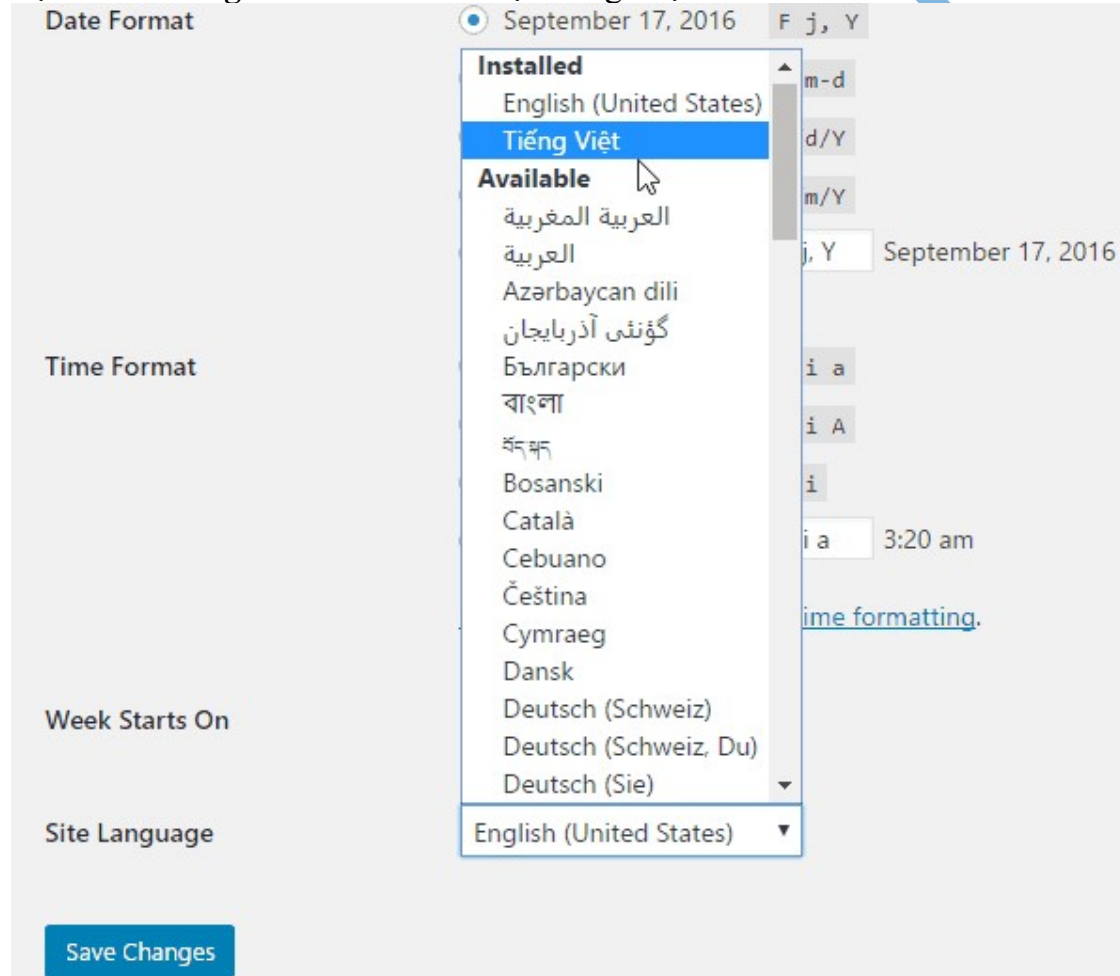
Date Format
September 17, 2016 F j, Y
Installed
English (United States)
Tiếng Việt
Available
العربية المغربية
العربية
Azərbaycan dili
گؤنئی آذربایجان
Български
বাংলা
བོད་སྐད
Bosanski
Català
Cebuano
Čeština
Cymraeg
Dansk
Deutsch (Schweiz)
Deutsch (Schweiz, Du)
Deutsch (Sie)
m-d
d/Y
m/Y
j, Y September 17, 2016
Time Format
i a
i A
i
i a 3:20 am
ime formatting.
Week Starts On
Site Language
English (United States)
Save Changes